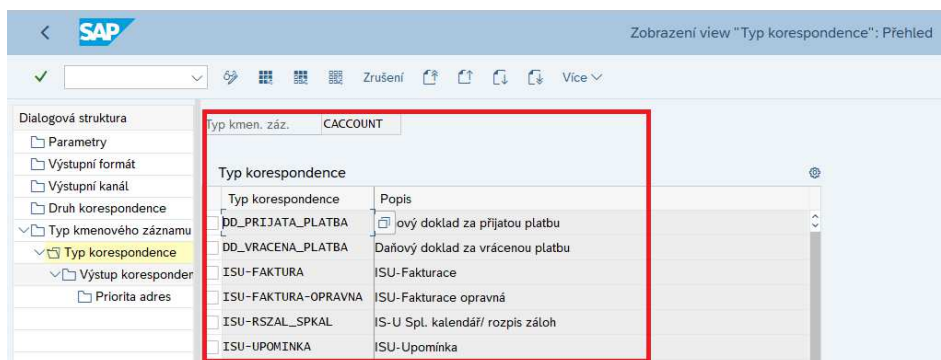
SAP

Zobrazení view "Typ korespondence": Přehled

Zrušení Více

Dialogová struktura
Parametry
Výstupní formát
Výstupní kanál
Druh korespondence
Typ kmenového záznamu
Typ korespondence
Výstup koresponder
Priorita adres

Typ kmen. záz. CACCOUNT

Typ korespondence

| Typ korespondence | Popis |
|---|---|
| DD_PRIJATA_PLATBA | ový doklad za přijatou platbu |
| DD_VRACENA_PLATBA | Daňový doklad za vrácenou platbu |
| ISU-FAKTURA | ISU-Fakturace |
| ISU-FAKTURA-OPRAVNA | ISU-Fakturace opravná |
| ISU-RSZAL_SPKAL | IS-U Spl. kalendář/ rozpis záloh |
| ISU-UPOMINKA | ISU-Upomínka |